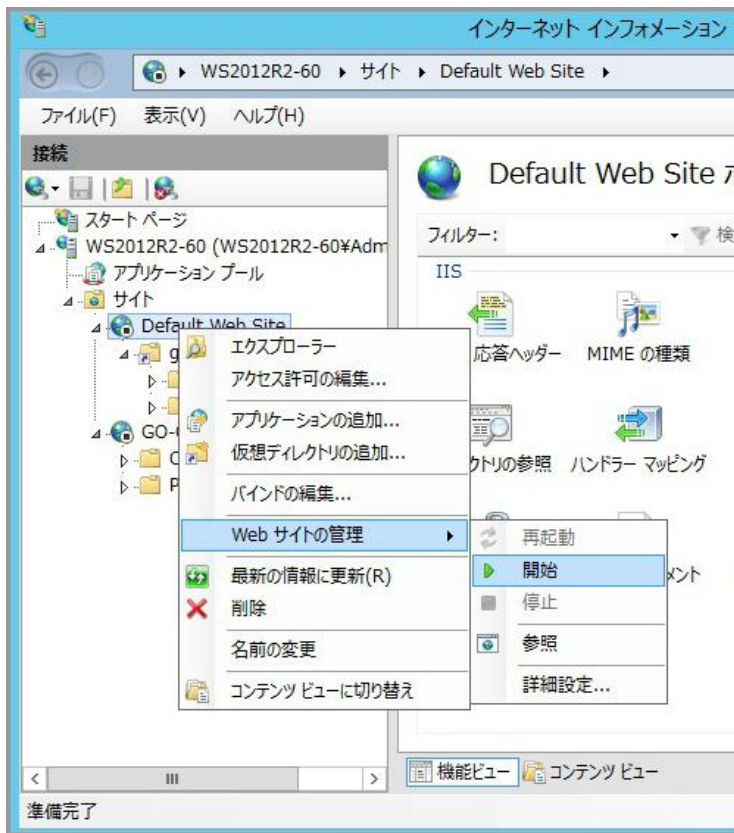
インターネット インフォメーション

WS2012R2-60 ▸ サイト ▸ Default Web Site ▸

ファイル(F) 表示(V) ヘルプ(H)

接続

スタート ページ
WS2012R2-60 (WS2012R2-60¥Adm
アプリケーション プール
サイト
Default Web Site
g
GO-
C
P

Default Web Site

フィルター:
検
IIS
応答ヘッダー
MIME の種類
クトリの参照
ハンドラー マッピング
メント

エクスプローラー
アクセス許可の編集...
アプリケーションの追加...
仮想ディレクトリの追加...
バインドの編集...
Web サイトの管理
最新の情報に更新(R)
削除
名前の変更
コンテンツ ビューに切り替え

再起動
開始
停止
参照
詳細設定...

機能ビュー
コンテンツ ビュー

準備完了